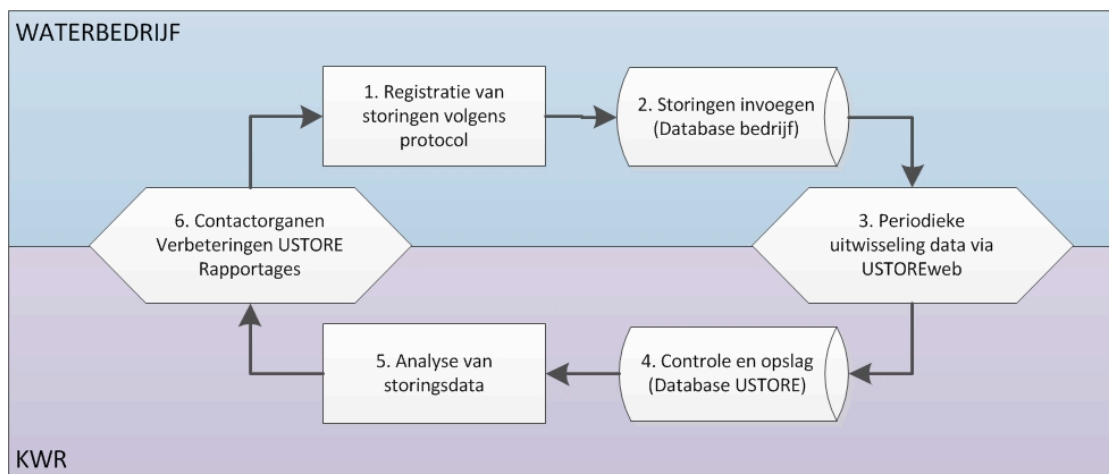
WATERBEDRIJF

1. Registratie van storingen volgens protocol

2. Storingen invoegen (Database bedrijf)

3. Periodieke uitwisseling data via USTOREweb

4. Controle en opslag (Database USTORE)

5. Analyse van storingsdata

6. Contactorganen Verbeteringen USTORE Rapportages

KWR